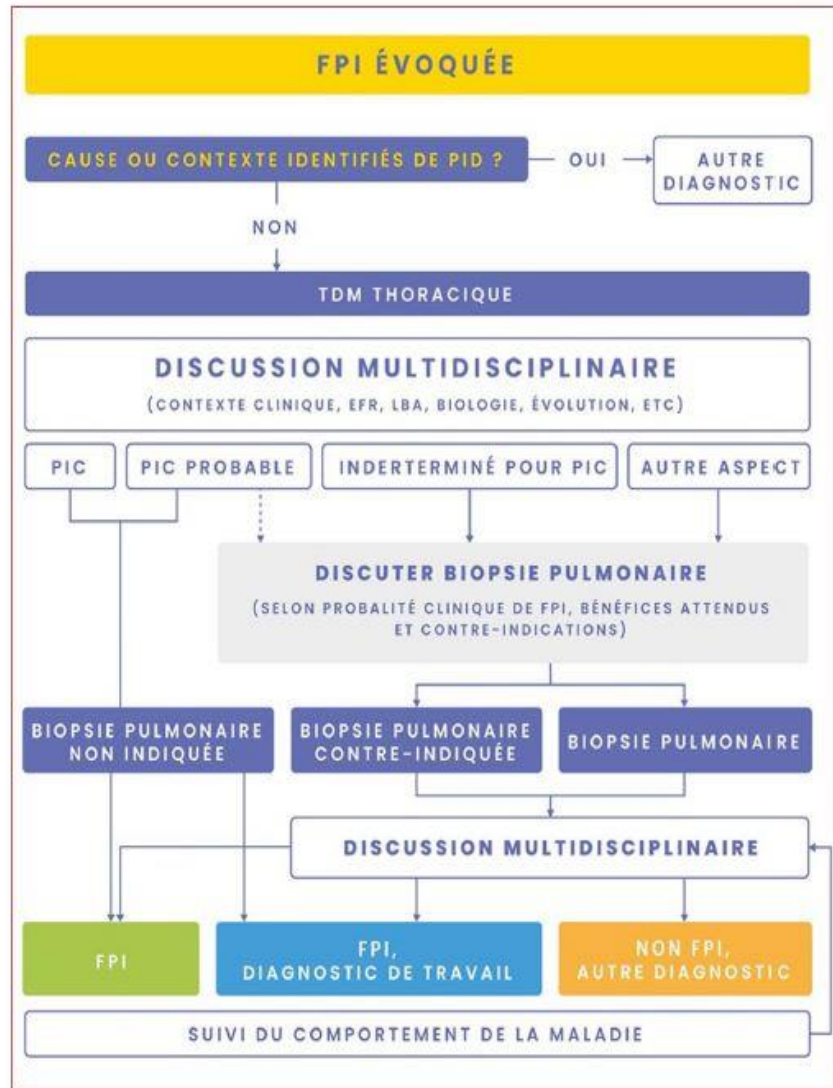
FPI ÉVOQUÉE

CAUSE OU CONTEXTE IDENTIFIÉS DE PID ?

OUI

AUTRE DIAGNOSTIC

NON

TDM THORACIQUE

DISCUSSION MULTIDISCIPLINAIRE

(CONTEXTE CLINIQUE, EFR, LBA, BIOLOGIE, ÉVOLUTION, ETC)

PIC

PIC PROBABLE

INDERTERMINÉ POUR PIC

AUTRE ASPECT

DISCUTER BIOPSIE PULMONAIRE

(SELON PROBALITÉ CLINIQUE DE FPI, BÉNÉFICES ATTENDUS ET CONTRE-INDICATIONS)

BIOPSIE PULMONAIRE NON INDIQUÉE

BIOPSIE PULMONAIRE CONTRE-INDIQUÉE

BIOPSIE PULMONAIRE

DISCUSSION MULTIDISCIPLINAIRE

FPI

FPI, DIAGNOSTIC DE TRAVAIL

NON FPI, AUTRE DIAGNOSTIC

SUIVI DU COMPORTEMENT DE LA MALADIE